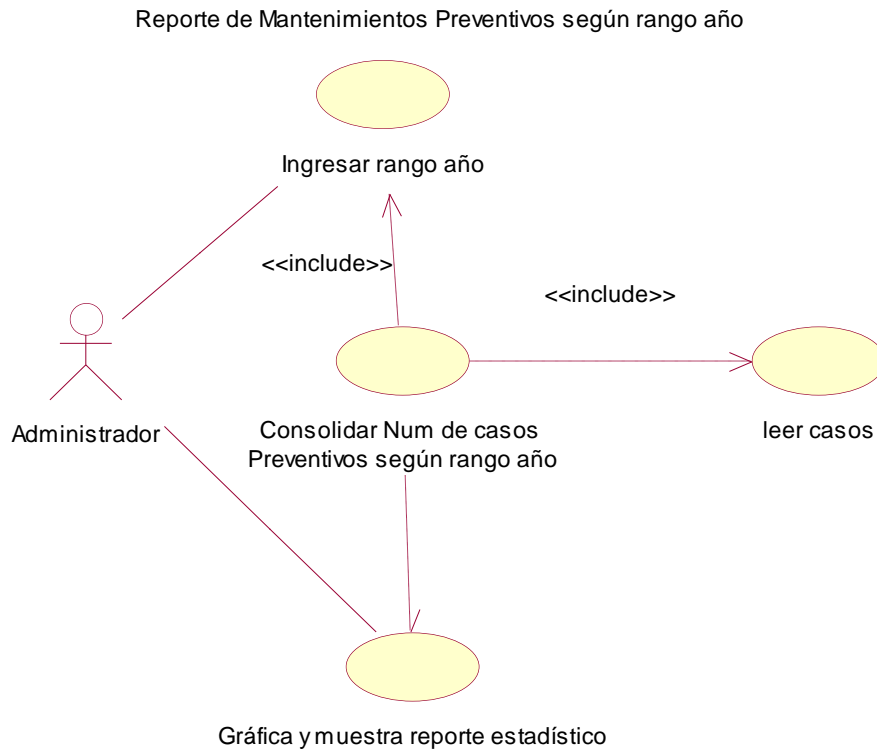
Reporte de Mantenimientos Preventivos según rango año

Ingresar rango año

<<include>>

<<include>>

Administrador

Consolidar Num de casos Preventivos según rango año

leer casos

Gráfica y muestra reporte estadístico